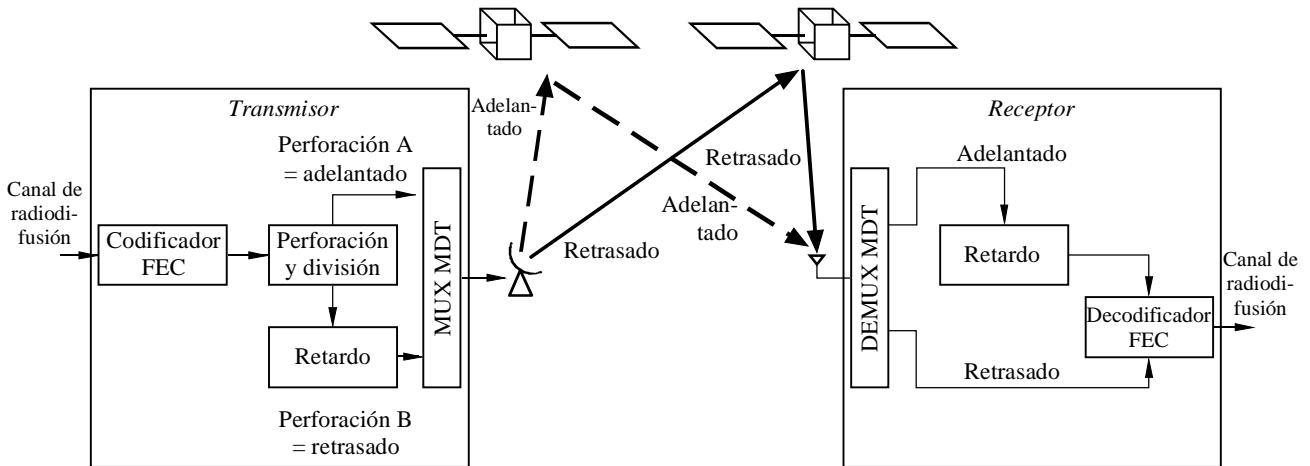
Transmisor

Canal de radiodifusión

Codificador FEC

Perforación y división

Perforación A = adelantado

Retardo

Perforación B = retrasado

MUX MDT

Adelantado

Retrasado

Retrasado

Adelantado

Receptor

DEMUX MDT

Adelantado

Retardo

Decodificador FEC

Retrasado

Canal de radiodifusión